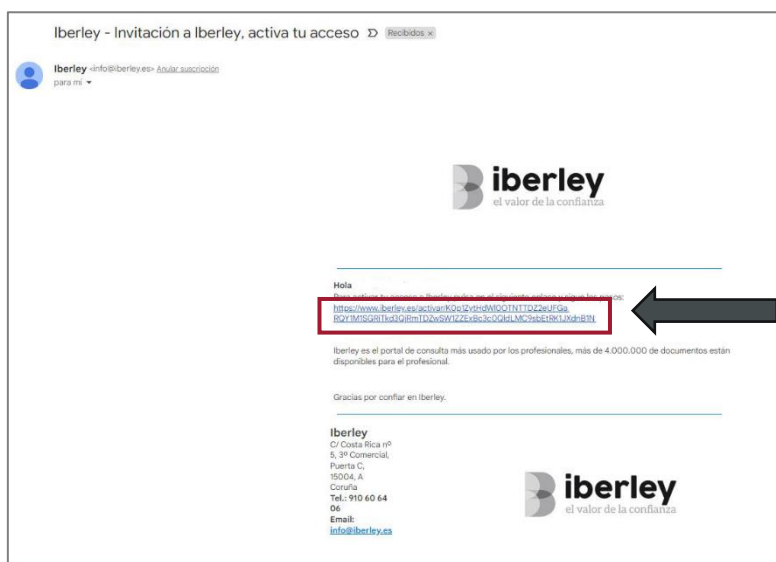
Iberley - Invitación a Iberley, activa tu acceso Recibidos ×

Iberley <info@iberley.es> Anular suscripción
para mí

iberley
el valor de la confianza

Hola
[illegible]
https://www.iberley.es/activar/KOp1ZytHdWl0OTNTTDZ2eUFGa RQY1M1SGRlTkd3QjRmTDZwSW1ZZEx8c3cOOldLMC9sbEtRK1JXdnB1N

Iberley es el portal de consulta más usado por los profesionales, más de 4.000.000 de documentos están disponibles para el profesional.

Gracias por confiar en Iberley.

Iberley
C/ Costa Rica nº 5, 3º Comercial, Puerta C, 15004, A Coruña
Tel.: 910 60 64 06
Email:
info@iberley.es

iberley
el valor de la confianza